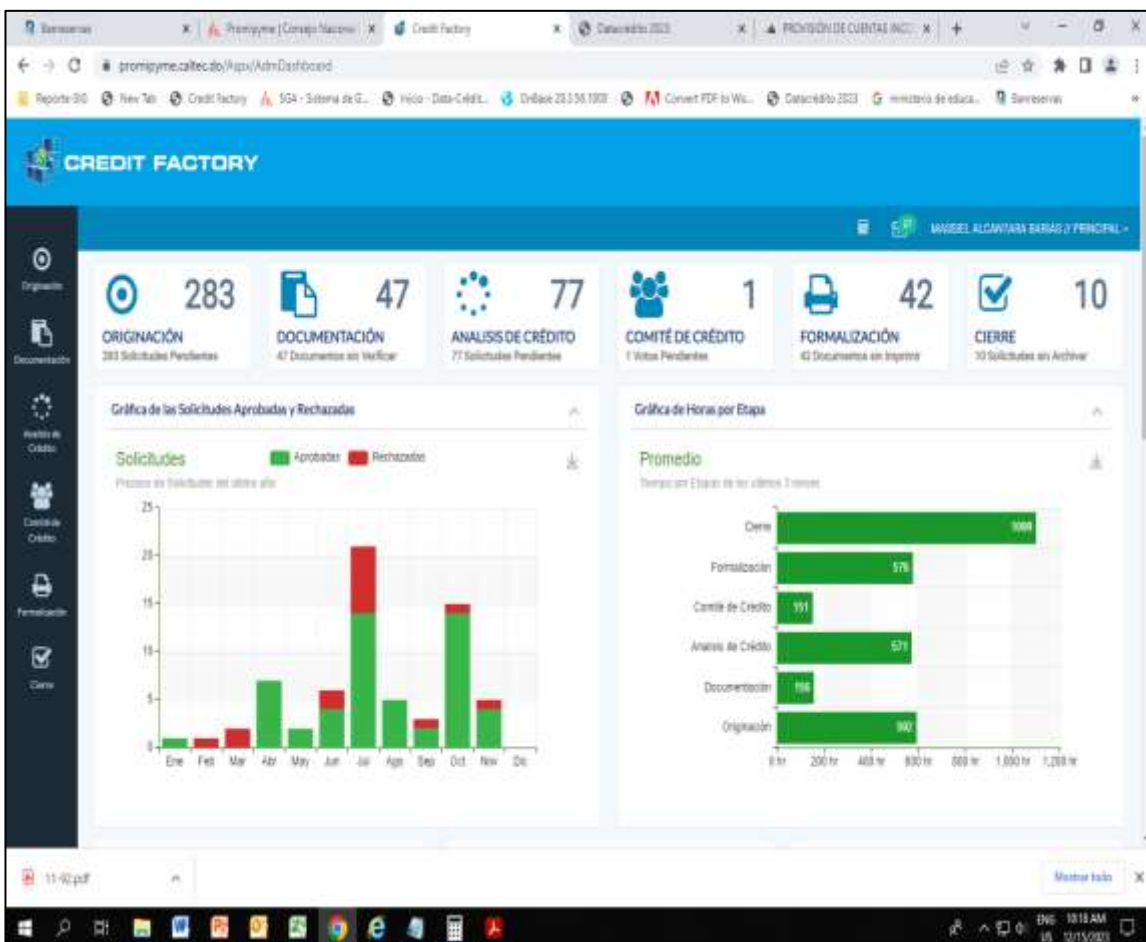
Banreservas | Promipyme | Consejo Nacional | Credit Factory | Datacrédito 2023 | PROVISIÓN DE CUENTAS INCO

promipyme.caltec.do/App/AdmDashboard

Reporte DO | New Tab | Credit Factory | SGA - Sistema de G... | Inicio - Data-Crédit... | OnBase 23.1.56.1000 | Convert PDF to Wo... | Datacrédito 2023 | ministerio de educa... | Banreservas

CREDIT FACTORY

MASSIEL ALCANTARA BARIAS // PRINCIPAL

Originación
Documentación
Análisis de Crédito
Comité de Crédito
Formalización
Cierre

283
ORIGINACIÓN
283 Solicitudes Pendientes

47
DOCUMENTACIÓN
47 Documentos sin Verificar

77
ANALISIS DE CRÉDITO
77 Solicitudes Pendientes

1
COMITÉ DE CRÉDITO
1 Votos Pendientes

42
FORMALIZACIÓN
42 Documentos sin Imprimir

10
CIERRE
10 Solicitudes sin Archivar

Gráfica de las Solicitudes Aprobadas y Rechazadas

Solicitudes
Proceso de Solicitudes del último año
Aprobadas Rechazadas

25
20
15
10
5
0
Ene Feb Mar Abr May Jun Jul Ago Sep Oct Nov Dic

Gráfica de Horas por Etapa

Promedio
Tiempo por Etapas de los últimos 3 meses

Cierre 1069
Formalización 576
Comité de Crédito 151
Analisis de Crédito 571
Documentación 156
Originación 592

0 hr 200 hr 400 hr 600 hr 800 hr 1,000 hr 1,200 hr

11-92.pdf
Mostrar todo

ENG US 10:18 AM 12/15/2023